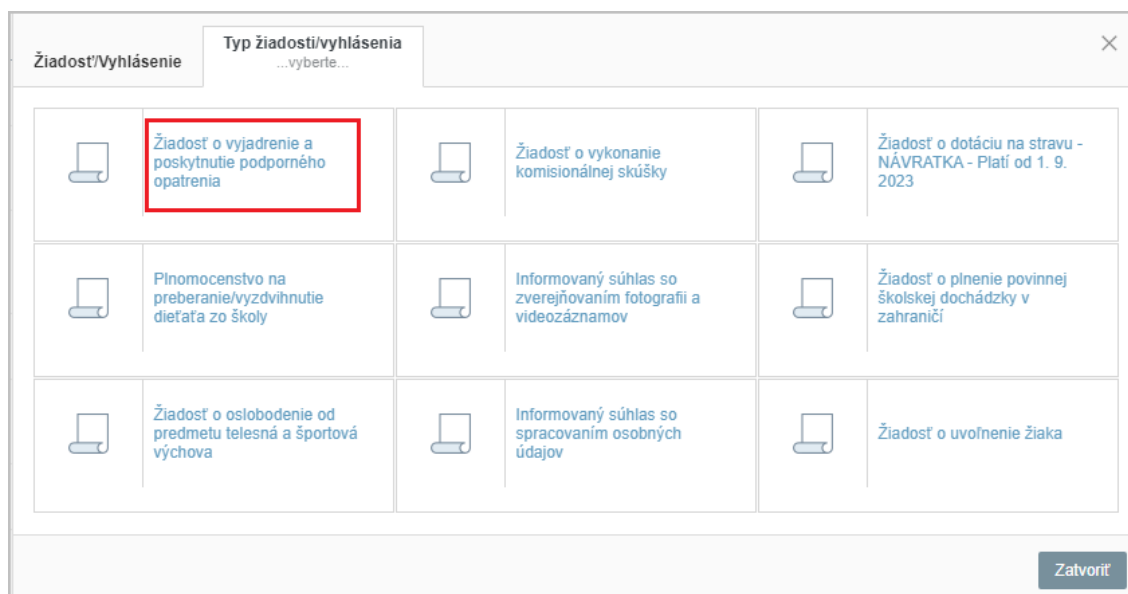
Žiadosť/Vyhlásenie

Typ žiadosti/vyhlásenia
...vyberte...

×

Žiadosť o vyjadrenie a poskytnutie podporného opatrenia

Žiadosť o vykonanie komisionálnej skúšky

Žiadosť o dotáciu na stravu - NÁVRATKA - Platí od 1. 9. 2023

Plnomocenstvo na preberanie/vyzdvihnutie dieťaťa zo školy

Informovaný súhlas so zverejňovaním fotografii a videozáznamov

Žiadosť o plnenie povinnej školskej dochádzky v zahraničí

Žiadosť o oslobodenie od predmetu telesná a športová výchova

Informovaný súhlas so spracovaním osobných údajov

Žiadosť o uvoľnenie žiaka

Zatvoriť